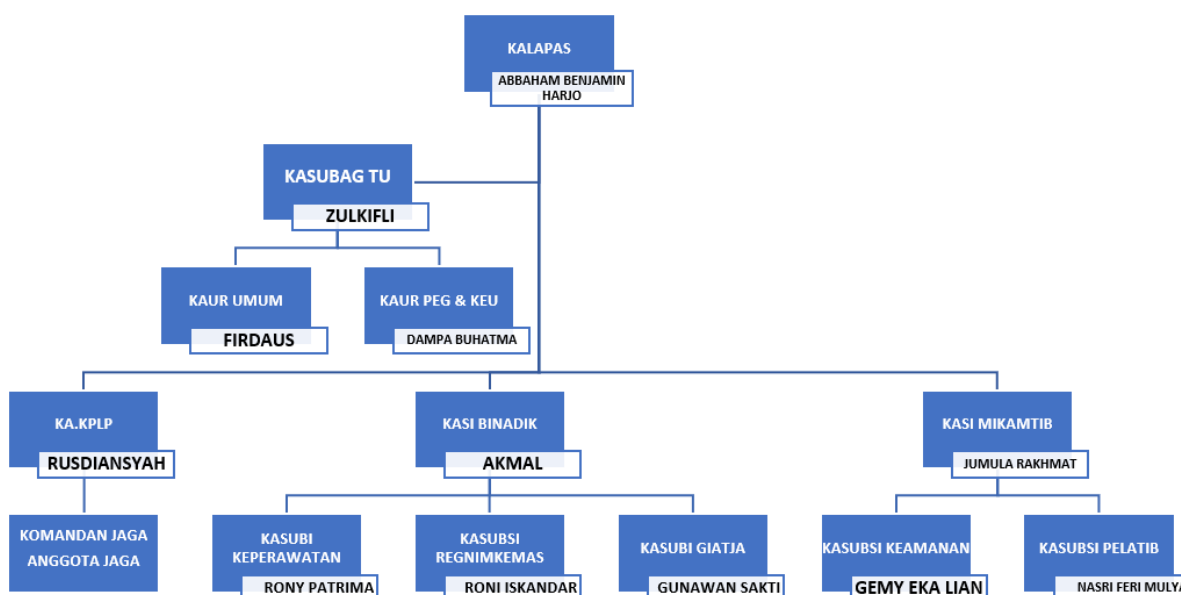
KALAPAS

ABBAHAM BENJAMIN HARJO

KASUBAG TU

ZULKIFLI

KAUR UMUM

FIRDAUS

KAUR PEG & KEU

DAMPA BUHATMA

KA.KPLP

RUSDIANSYAH

KASI BINADIK

AKMAL

KASI MIKAMTIB

JUMULA RAKHMAT

KOMANDAN JAGA

ANGGOTA JAGA

KASUBI KEPERAWATAN

RONY PATRIMA

KASUBSI REGNIMKEMAS

RONI ISKANDAR

KASUBI GIATJA

GUNAWAN SAKTI

KASUBSI KEAMANAN

GEMY EKA LIAN

KASUBSI PELATIB

NASRI FERI MULYA